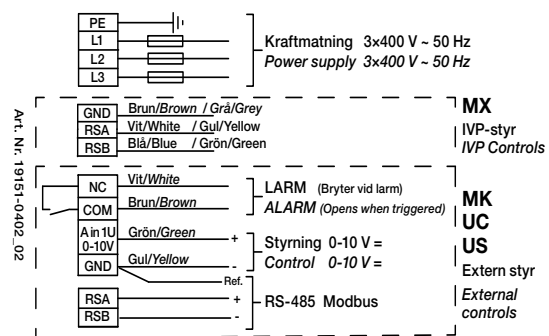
PE
L1
L2
L3
Kraftmatning 3×400 V ~ 50 Hz
*Power supply 3×400 V ~ 50 Hz*

Art. Nr. 19151-0402_02

GND Brun/*Brown* / Grå/*Grey*
RSA Vit/*White* / Gul/*Yellow*
RSB Blå/*Blue* / Grön/*Green*
MX
IVP-styr
*IVP Controls*

NC Vit/*White*
COM Brun/*Brown*
LARM (Bryter vid larm)
*ALARM (Opens when triggered)*
A in 1U 0-10V Grön/*Green* +
GND Gul/*Yellow* -
Styrning 0-10 V =
*Control 0-10 V =*
Ref.
RSA +
RSB -
RS-485 Modbus
MK
UC
US
Extern styr
*External controls*